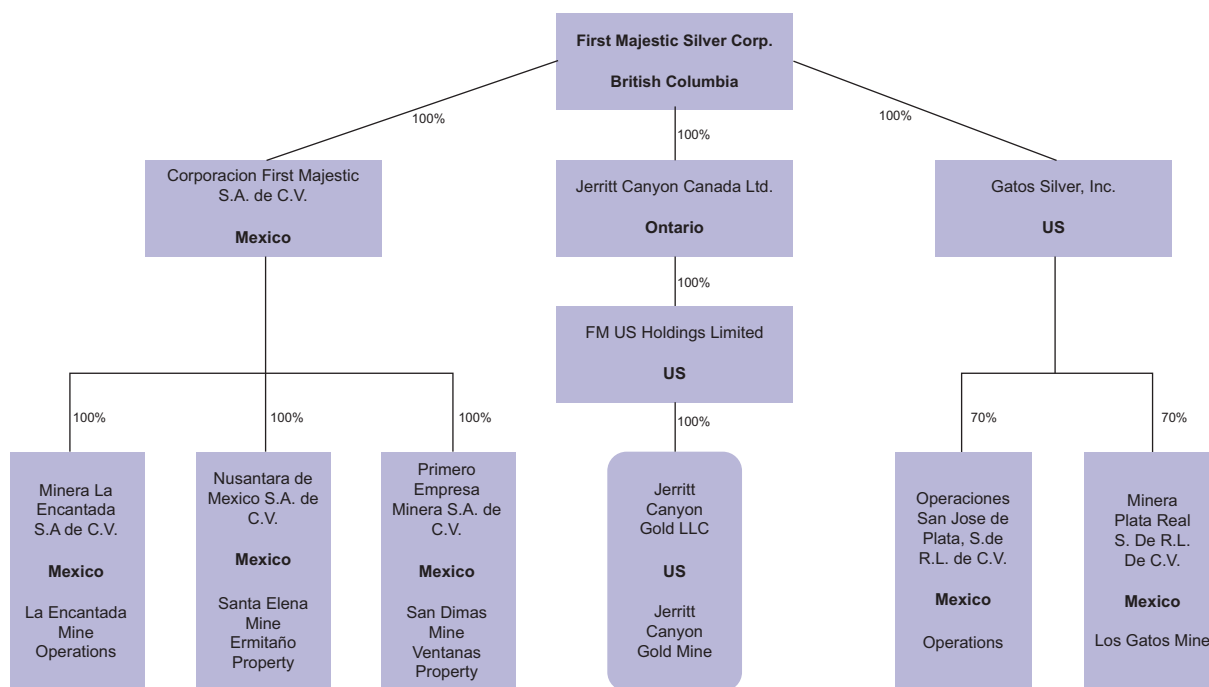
First Majestic Silver Corp.

British Columbia

100%

100%

100%

Corporacion First Majestic S.A. de C.V.

Mexico

Jerritt Canyon Canada Ltd.

Ontario

Gatos Silver, Inc.

US

100%

FM US Holdings Limited

US

100%

100%

100%

100%

70%

70%

Minera La Encantada S.A de C.V.

Mexico

La Encantada Mine Operations

Nusantara de Mexico S.A. de C.V.

Mexico

Santa Elena Mine Ermitaño Property

Primero Empresa Minera S.A. de C.V.

Mexico

San Dimas Mine Ventanas Property

Jerritt Canyon Gold LLC

US

Jerritt Canyon Gold Mine

Operaciones San Jose de Plata, S.de R.L. de C.V.

Mexico

Operations

Minera Plata Real S. De R.L. De C.V.

Mexico

Los Gatos Mine